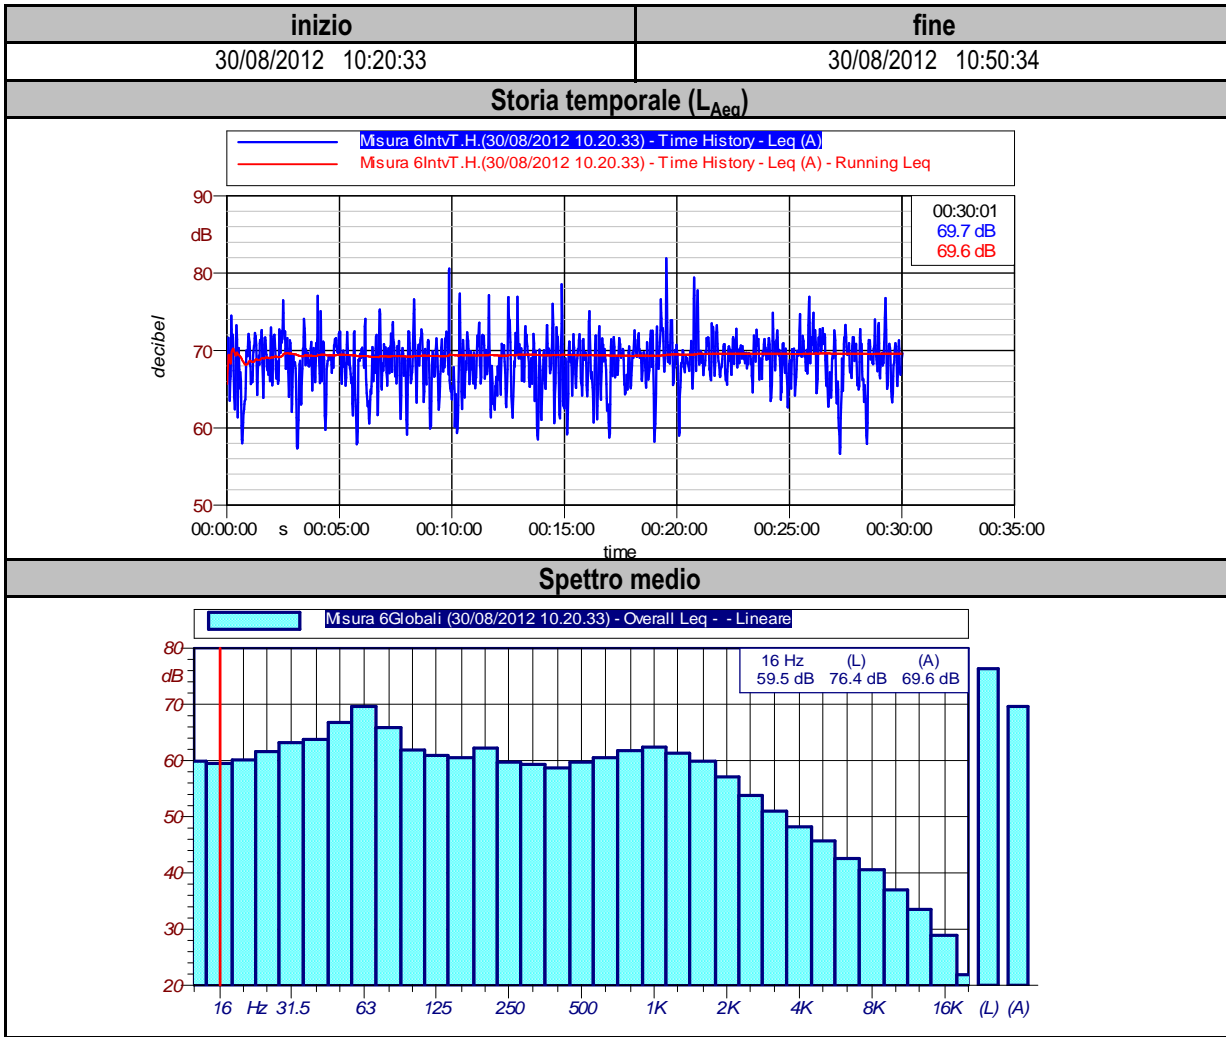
| inizio | fine |
|---|---|
| 30/08/2012 10:20:33 | 30/08/2012 10:50:34 |

Storia temporale ($L_{Aeq}$)

Misura 6IntvT.H.(30/08/2012 10.20.33) - Time History - Leq (A)
Misura 6IntvT.H.(30/08/2012 10.20.33) - Time History - Leq (A) - Running Leq

00:30:01
69.7 dB
69.6 dB

90
dB
80
70
60
50
decibel

00:00:00 s 00:05:00 00:10:00 00:15:00 00:20:00 00:25:00 00:30:00 00:35:00
time

Spettro medio

Misura 6Globali (30/08/2012 10.20.33) - Overall Leq - - Lineare

16 Hz (L) (A)
59.5 dB 76.4 dB 69.6 dB

80
dB
70
60
50
40
30
20

16 Hz 31.5 63 125 250 500 1K 2K 4K 8K 16K (L) (A)